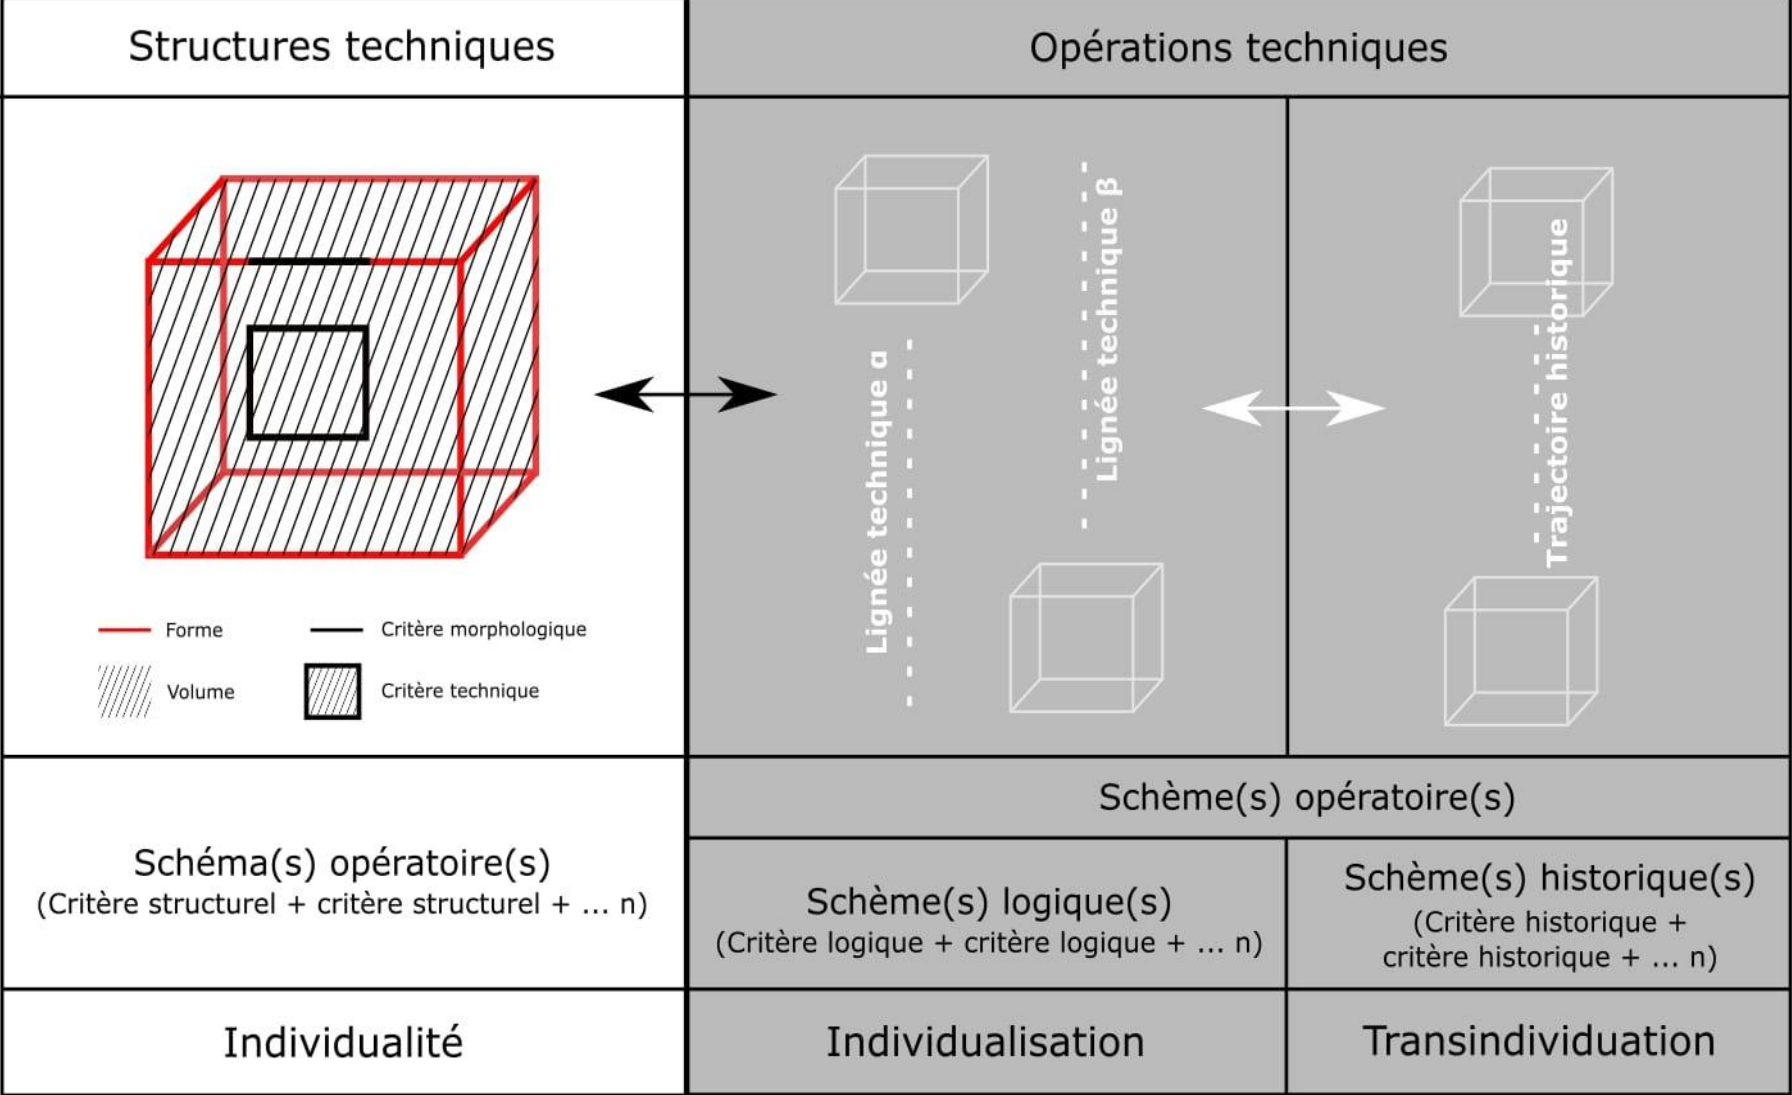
Structures techniques

Opérations techniques

Forme

Critère morphologique

Volume

Critère technique

Lignée technique α

Lignée technique β

Trajectoire historique

Schème(s) opératoire(s)

Schéma(s) opératoire(s)
(Critère structurel + critère structurel + ... n)

Schème(s) logique(s)
(Critère logique + critère logique + ... n)

Schème(s) historique(s)
(Critère historique + critère historique + ... n)

Individualité

Individualisation

Transindividuation